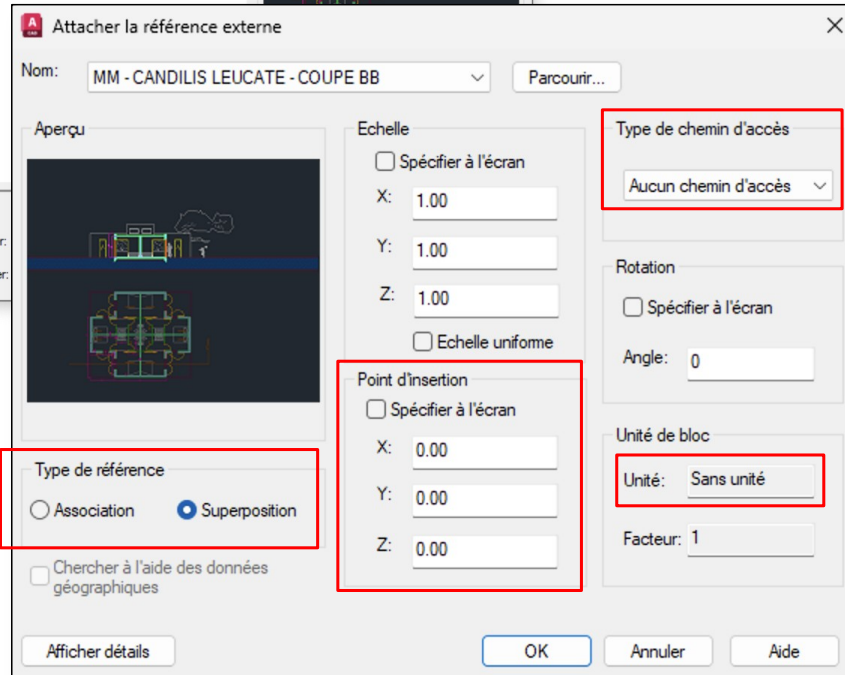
Attacher la référence externe

Nom: MM - CANDILIS LEUCATE - COUPE BB Parcourir...

Aperçu

Echelle
Spécifier à l'écran
X: 1.00
Y: 1.00
Z: 1.00
Echelle uniforme

Type de chemin d'accès
Aucun chemin d'accès

Rotation
Spécifier à l'écran
Angle: 0

Point d'insertion
Spécifier à l'écran
X: 0.00
Y: 0.00
Z: 0.00

Unité de bloc
Unité: Sans unité
Facteur: 1

Type de référence
Association Superposition

Chercher à l'aide des données géographiques

Afficher détails

OK Annuler Aide